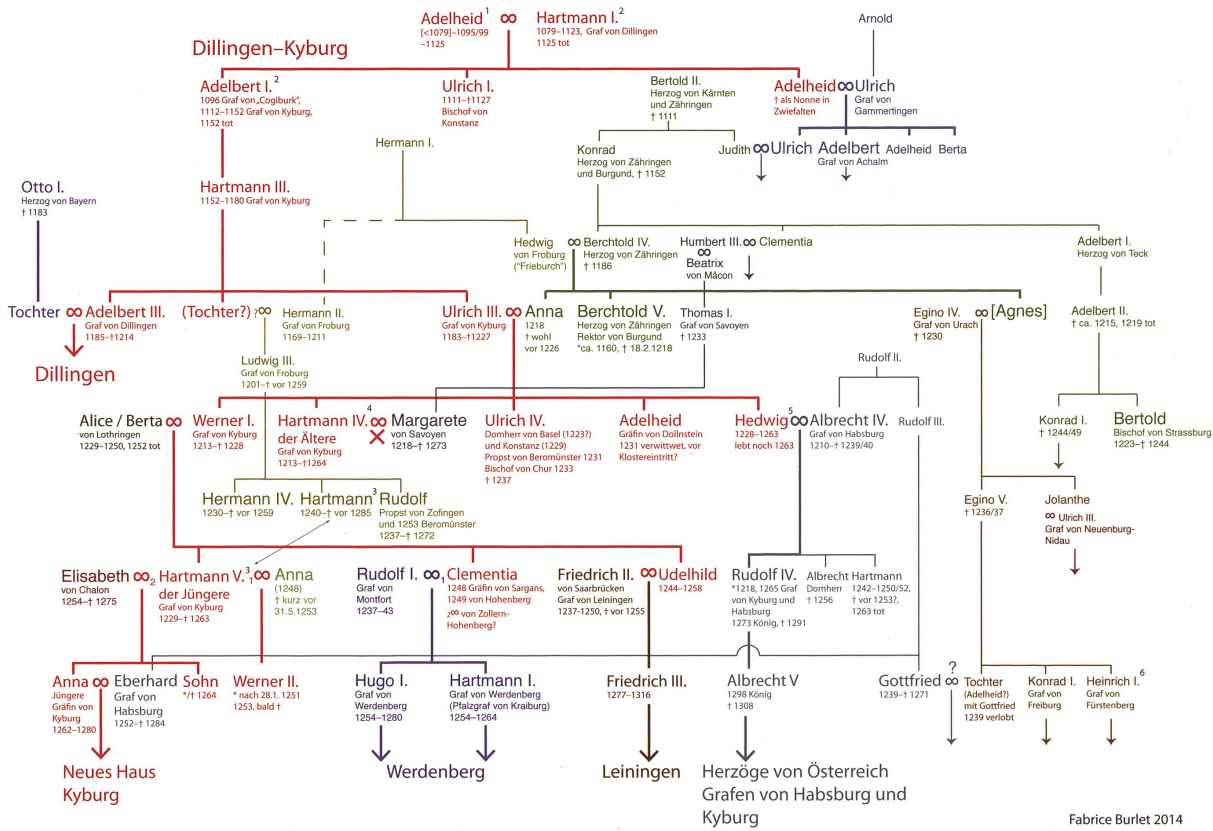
Adelheid$^1$ ∞ Hartmann I.$^2$
[<1079]–1095/99 –1125
1079–1123, Graf von Dillingen 1125 tot

Arnold

Dillingen–Kyburg

Adelbert I.$^2$
1096 Graf von „Cogiburk", 1112–1152 Graf von Kyburg, 1152 tot

Ulrich I.
1111–†1127 Bischof von Konstanz

Bertold II.
Herzog von Kärnten und Zähringen † 1111

Adelheid ∞ Ulrich
† als Nonne in Zwiefalten
Graf von Gammertingen

Hermann I.

Konrad
Herzog von Zähringen und Burgund, † 1152

Judith ∞ Ulrich

Adelbert
Graf von Achalm

Adelheid

Berta

Otto I.
Herzog von Bayern † 1183

Hartmann III.
1152–1180 Graf von Kyburg

Hedwig
von Froburg ("Frieburch")

∞ Berchtold IV.
Herzog von Zähringen † 1186

Humbert III. ∞ Clementia
∞
Beatrix
von Mâcon

Adelbert I.
Herzog von Teck

Tochter ∞ Adelbert III.
Graf von Dillingen 1185–†1214

(Tochter?) ?∞ Hermann II.
Graf von Froburg 1169–1211

Ulrich III. ∞ Anna
Graf von Kyburg 1183–†1227
1218 † wohl vor 1226

Berchtold V.
Herzog von Zähringen Rektor von Burgund *ca. 1160, † 18.2.1218

Thomas I.
Graf von Savoyen † 1233

Egino IV. ∞ [Agnes]
Graf von Urach † 1230

Adelbert II.
† ca. 1215, 1219 tot

Dillingen

Ludwig III.
Graf von Froburg 1201–† vor 1259

Rudolf II.

Alice / Berta ∞
von Lothringen 1229–1250, 1252 tot

Werner I.
Graf von Kyburg 1213–† 1228

Hartmann IV.$^4$ der Ältere
Graf von Kyburg 1213–†1264

Margarete
von Savoyen 1218–† 1273

Ulrich IV.
Domherr von Basel (1223?) und Konstanz (1229) Propst von Beromünster 1231 Bischof von Chur 1233 † 1237

Adelheid
Gräfin von Dollnstein 1231 verwittwet, vor Klostereintritt?

Hedwig$^5$ ∞ Albrecht IV.
1228–1263 lebt noch 1263
Graf von Habsburg 1210–† 1239/40

Rudolf III.

Konrad I.
† 1244/49

Bertold
Bischof von Strassburg 1223–† 1244

Hermann IV.
1230–† vor 1259

Hartmann$^3$
1240–† vor 1285

Rudolf
Propst von Zofingen und 1253 Beromünster 1237–† 1272

Egino V.
† 1236/37

Jolanthe
∞ Ulrich III. Graf von Neuenburg-Nidau

Elisabeth ∞$_2$ Hartmann V.$^3$ $_1$∞ Anna
von Chalon 1254–† 1275
der Jüngere
Graf von Kyburg 1229–† 1263
(1248) † kurz vor 31.5.1253

Rudolf I. ∞$_1$ Clementia
Graf von Montfort 1237–43
1248 Gräfin von Sargans, 1249 von Hohenberg
$_2$∞ von Zollern-Hohenberg?

Friedrich II. ∞ Udelhild
von Saarbrücken Graf von Leiningen 1237–1250, † vor 1255
1244–1258

Rudolf IV.
*1218, 1265 Graf von Kyburg und Habsburg 1273 König, † 1291

Albrecht
Domherr † 1256

Hartmann
1242–1250/52, † vor 1253?, 1263 tot

Anna ∞ Eberhard
Jüngere Gräfin von Kyburg 1262–1280
Graf von Habsburg 1252–† 1284

Sohn
*/† 1264

Werner II.
* nach 28.1. 1251 1253, bald †

Hugo I.
Graf von Werdenberg 1254–1280

Hartmann I.
Graf von Werdenberg (Pfalzgraf von Kraiburg) 1254–1264

Friedrich III.
1277–1316

Albrecht V
1298 König † 1308

Gottfried ∞ ?
1239–† 1271

Tochter
(Adelheid?) mit Gottfried 1239 verlobt

Konrad I.
Graf von Freiburg

Heinrich I.$^6$
Graf von Fürstenberg

Neues Haus Kyburg

Werdenberg

Leiningen

Herzöge von Österreich Grafen von Habsburg und Kyburg

Fabrice Burlet 2014